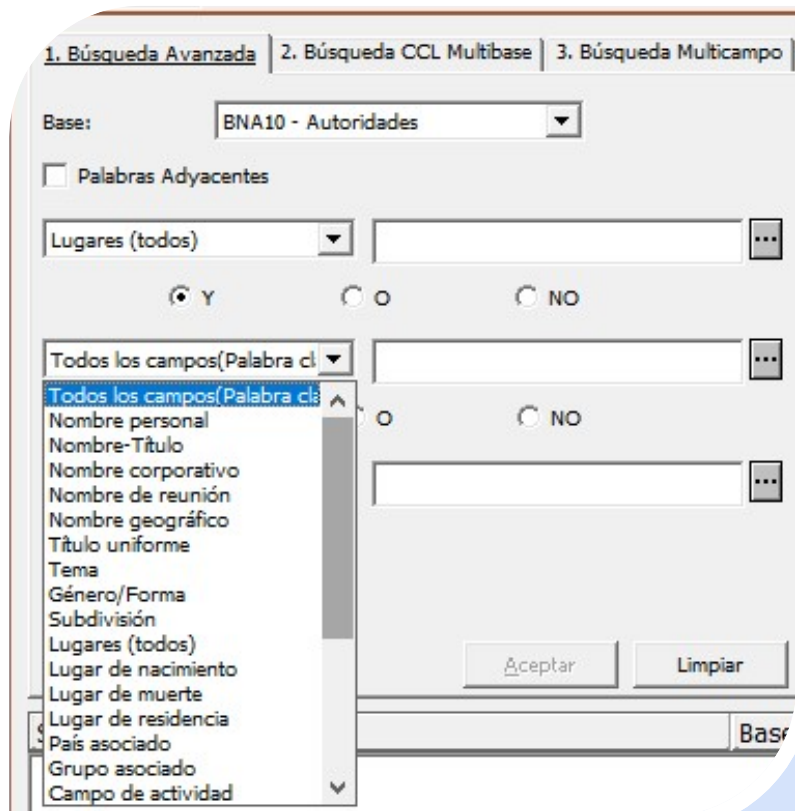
1. Búsqueda Avanzada | 2. Búsqueda CCL Multibase | 3. Búsqueda Multicampo

Base: BNA10 - Autoridades

Palabras Adyacentes

Lugares (todos)

...

Y O NO

Todos los campos(Palabra cl

...

Todos los campos(Palabra cla
Nombre personal
Nombre-Título
Nombre corporativo
Nombre de reunión
Nombre geográfico
Título uniforme
Tema
Género/Forma
Subdivisión
Lugares (todos)
Lugar de nacimiento
Lugar de muerte
Lugar de residencia
País asociado
Grupo asociado
Campo de actividad

O NO

...

Aceptar

Limpiar

S

Base